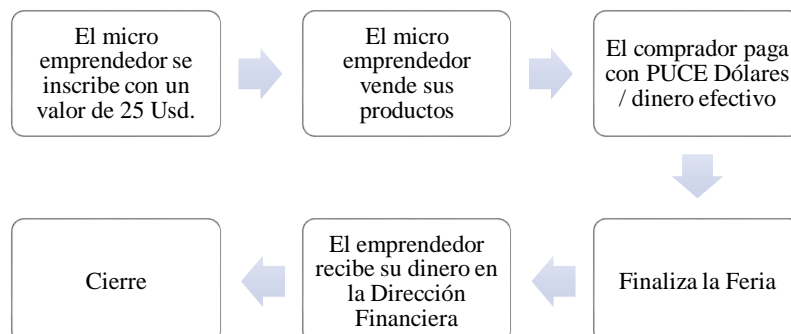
El micro emprendedor se inscribe con un valor de 25 Usd.

El micro emprendedor vende sus productos

El comprador paga con PUCE Dólares / dinero efectivo

Finaliza la Feria

El emprendedor recibe su dinero en la Dirección Financiera

Cierre